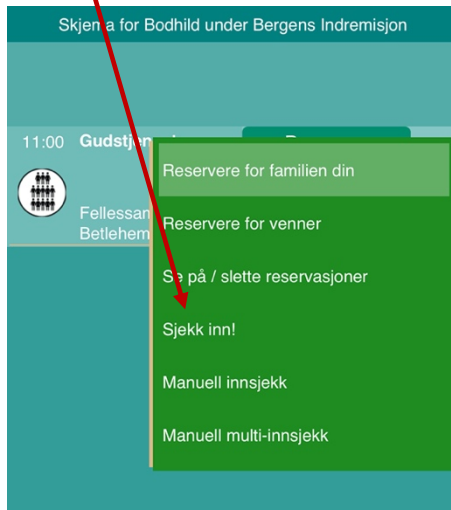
Skjema for Bodhild under Bergens Indremisjon

11:00 Gudstj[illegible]

Fellessan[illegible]
Betlehem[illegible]

Reservere for familien din

Reservere for venner

Se på / slette reservasjoner

Sjekk inn!

Manuell innsjekk

Manuell multi-innsjekk